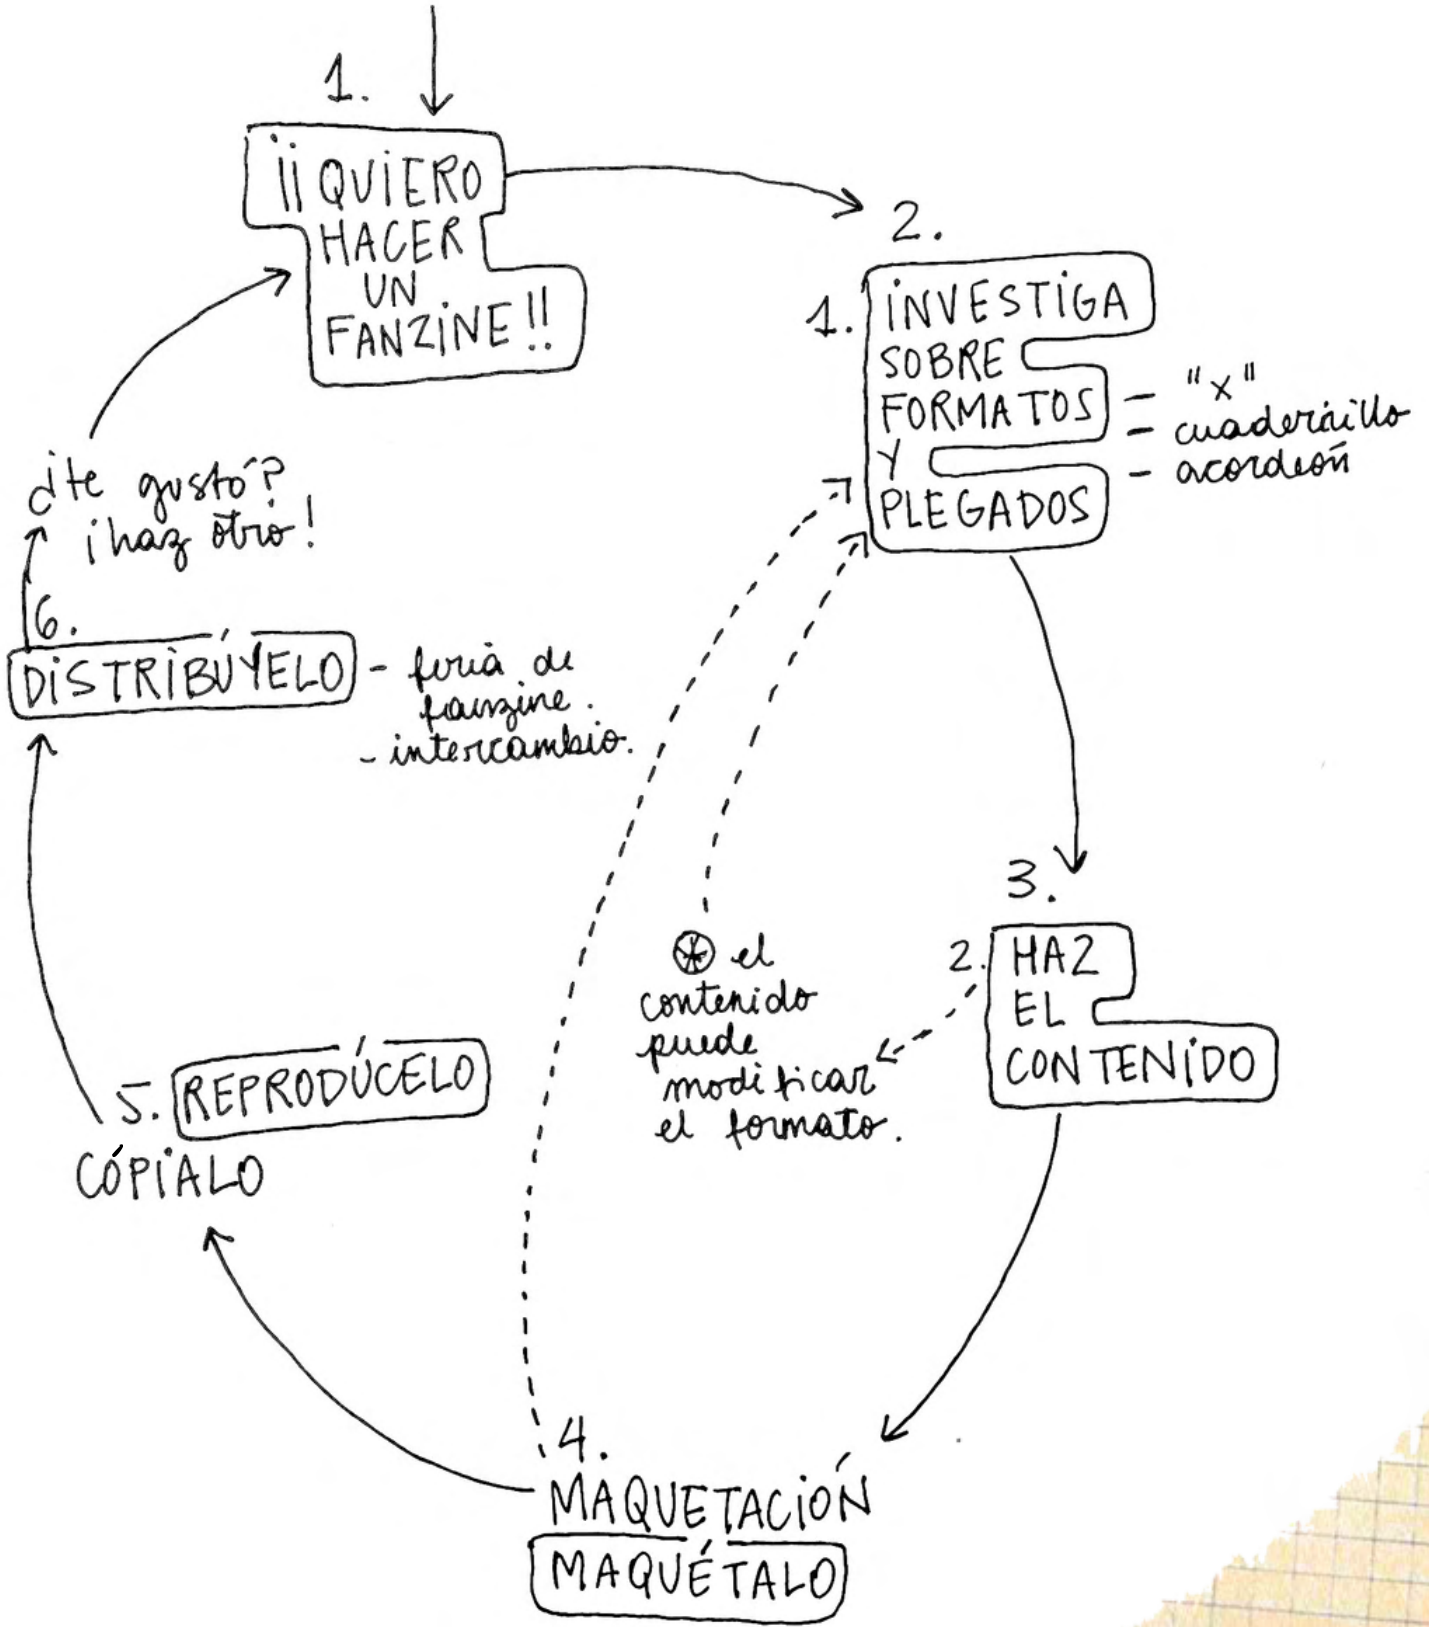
1.

¡¡QUIERO HACER UN FANZINE!!

2.

1. INVESTIGA SOBRE FORMATOS Y PLEGADOS

- "x"
- cuaderaillo
- acordeón

3.

2. HAZ EL CONTENIDO

⊛ el contenido puede modificar el formato.

4.

MAQUETACIÓN

MAQUÉTALO

5. REPRODÚCELO

CÓPIALO

6.

DISTRIBÚYELO

- feria de fanzine.
- intercambio.

¿te gustó? ¡haz otro!